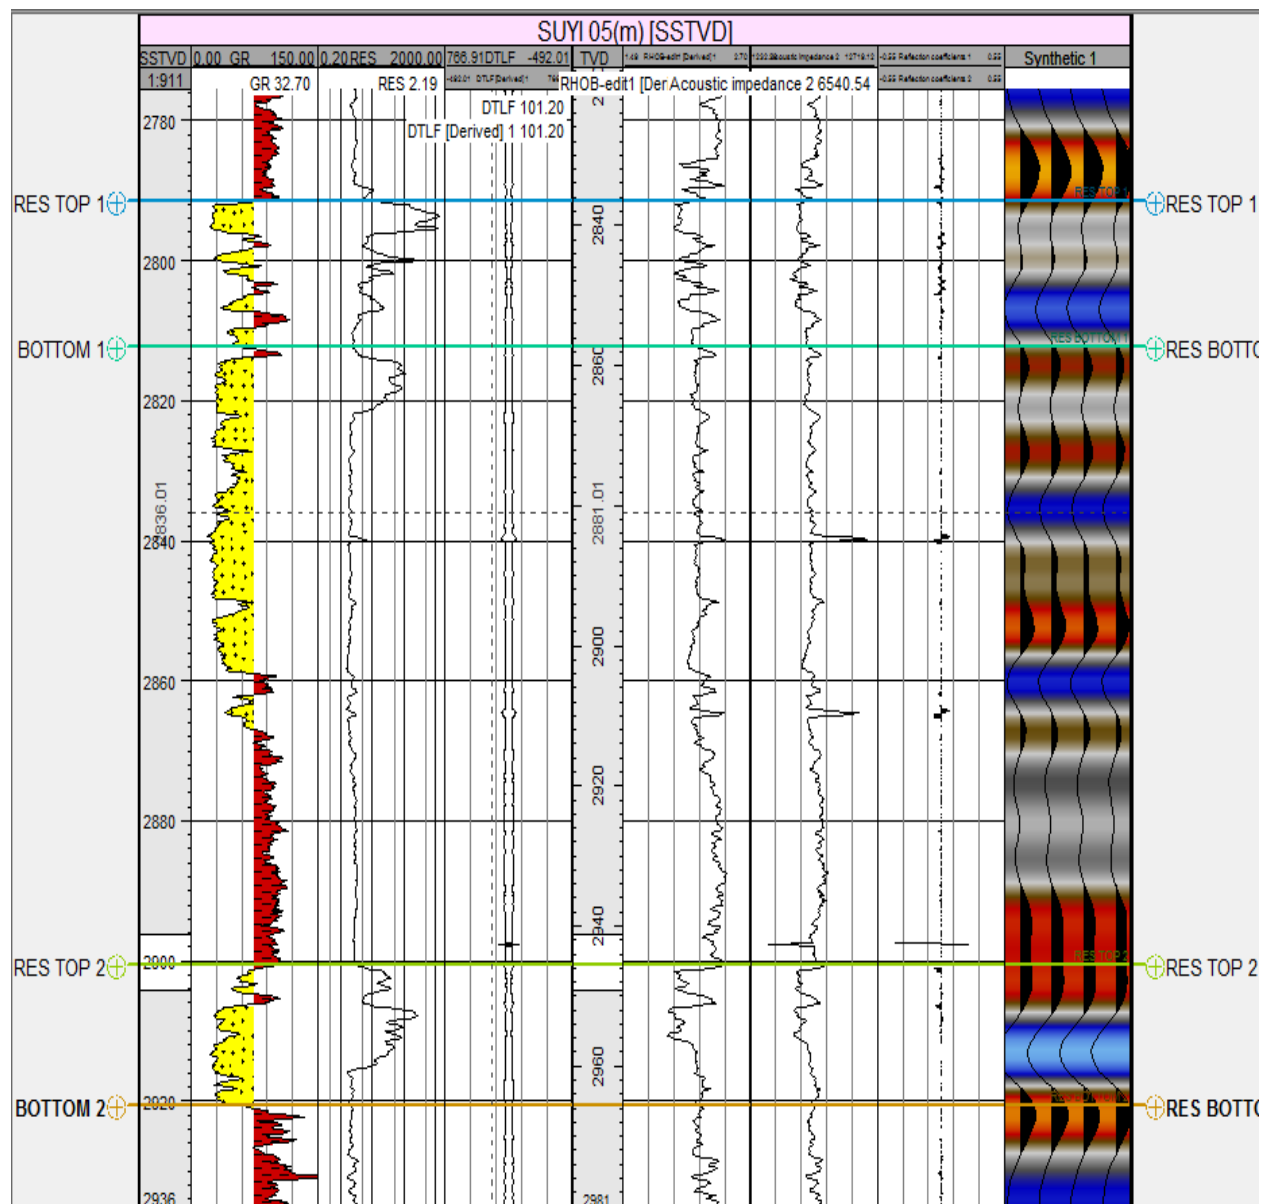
SUYI 05(m) [SSTVD]

SSTVD 0.00 GR 150.00 0.20 RES 2000.00 766.91 DTLF -492.01 TVD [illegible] RHOB-edit [Derived] 1 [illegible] Acoustic impedance 2 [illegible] Reflection coefficients 1 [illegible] Synthetic 1

1:911 GR 32.70 RES 2.19 -492.01 DTLF [Derived] 1 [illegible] RHOB-edit1 [Der Acoustic impedance 2 6540.54 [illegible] Reflection coefficients 2 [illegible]

DTLF 101.20
DTLF [Derived] 1 101.20

2780
RES TOP 1
RES TOP 1
RES TOP 1
2840
2800
BOTTOM 1
RES BOTTOM 1
RES BOTTO
2860
2820
2836.01
2881.01
2840
2900
2860
2920
2880
2940
RES TOP 2
2900
RES TOP 2
RES TOP 2
2960
BOTTOM 2
2920
RES BOTTOM 2
RES BOTTO
2936
2981